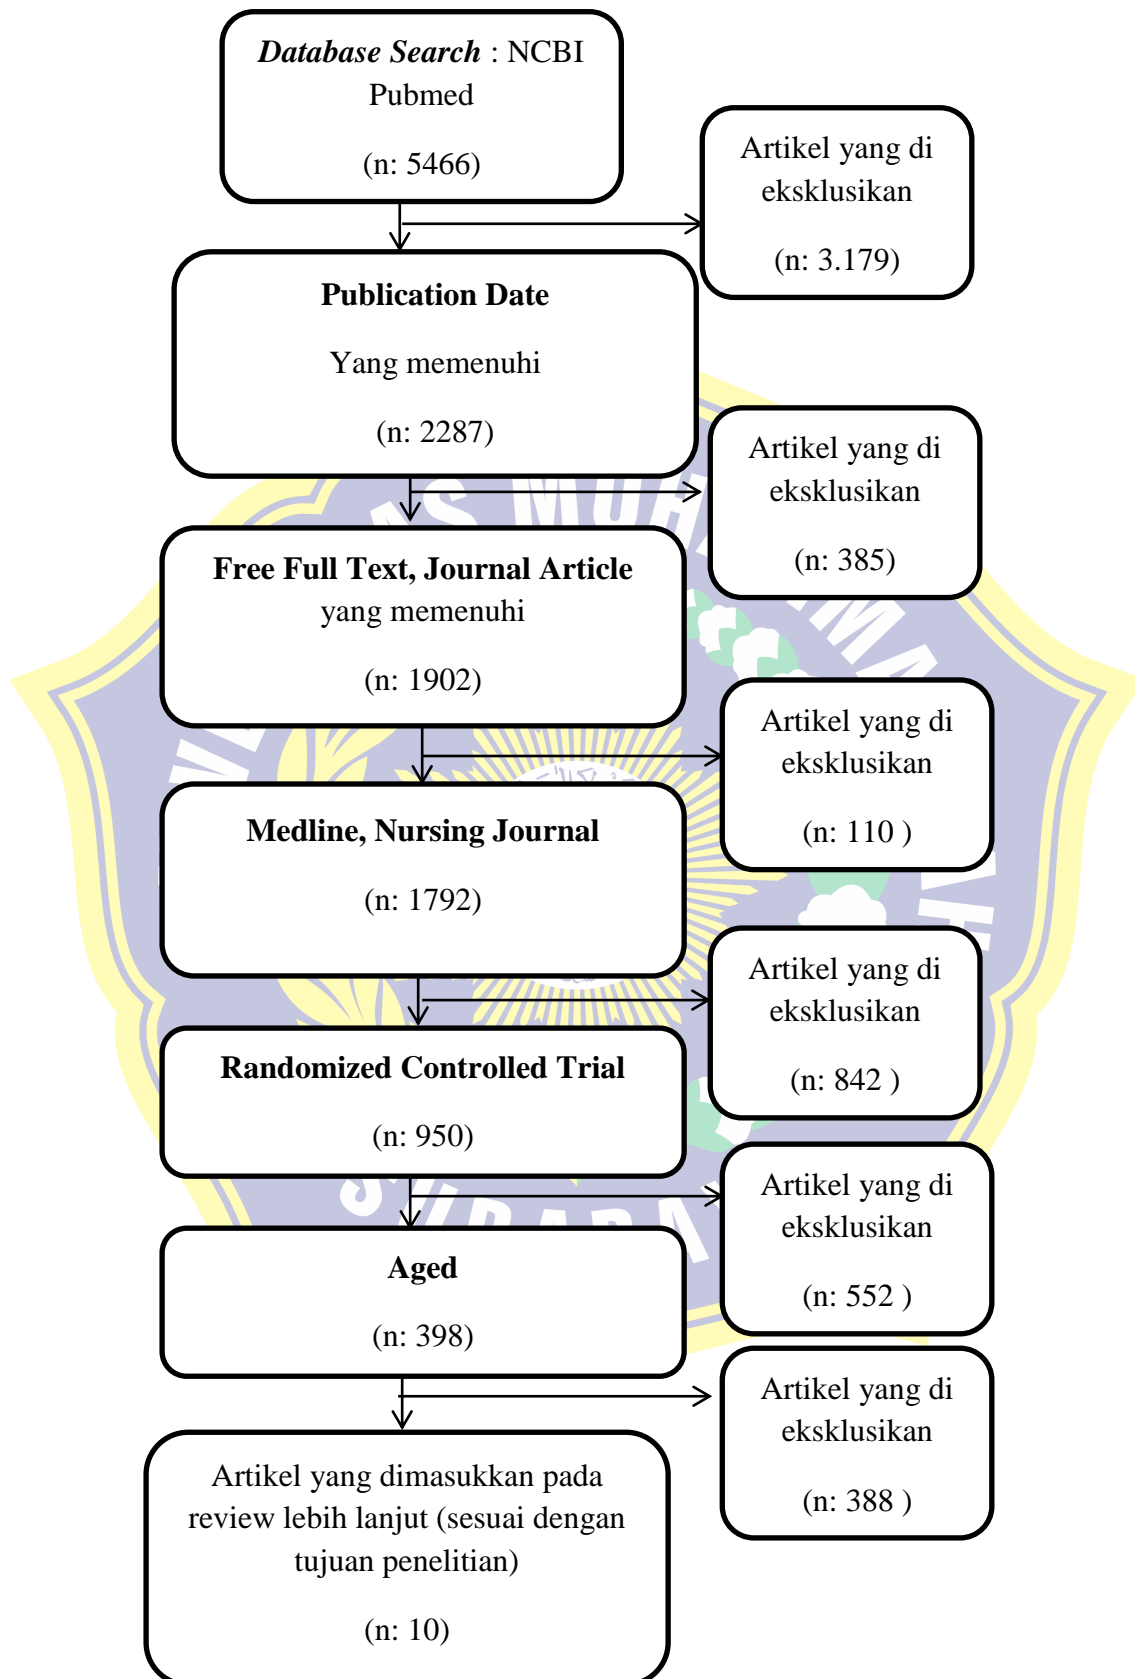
*Database Search* : NCBI Pubmed

(n: 5466)

Artikel yang di eksklusikan

(n: 3.179)

**Publication Date**

Yang memenuhi

(n: 2287)

Artikel yang di eksklusikan

(n: 385)

**Free Full Text, Journal Article** yang memenuhi

(n: 1902)

Artikel yang di eksklusikan

(n: 110 )

**Medline, Nursing Journal**

(n: 1792)

Artikel yang di eksklusikan

(n: 842 )

**Randomized Controlled Trial**

(n: 950)

Artikel yang di eksklusikan

(n: 552 )

**Aged**

(n: 398)

Artikel yang di eksklusikan

(n: 388 )

Artikel yang dimasukkan pada review lebih lanjut (sesuai dengan tujuan penelitian)

(n: 10)